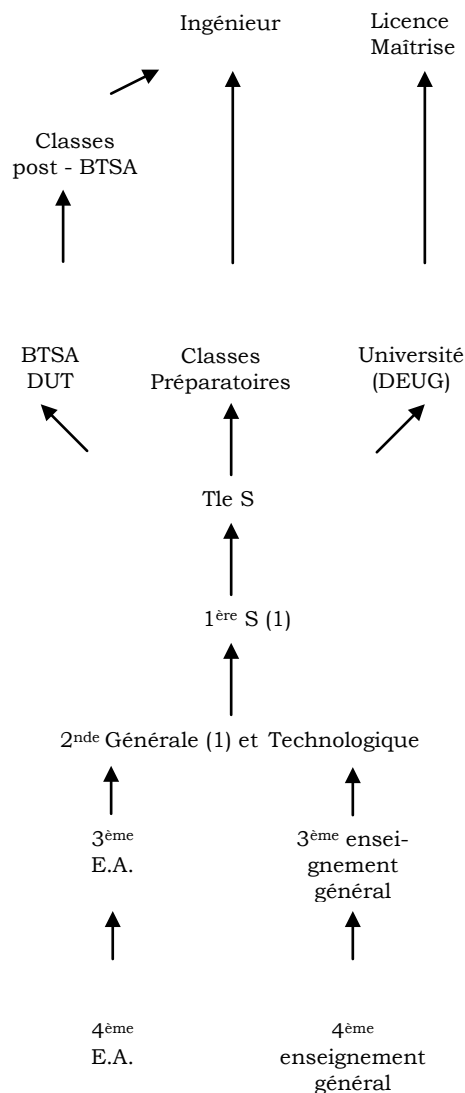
Ingénieur

Licence
Maîtrise

Classes
post - BTSA

BTSA
DUT

Classes
Préparatoires

Université
(DEUG)

Tle S

1$^{ère}$ S (1)

2$^{nde}$ Générale (1) et Technologique

3$^{ème}$
E.A.

3$^{ème}$ enseignement
général

4$^{ème}$
E.A.

4$^{ème}$
enseignement
général